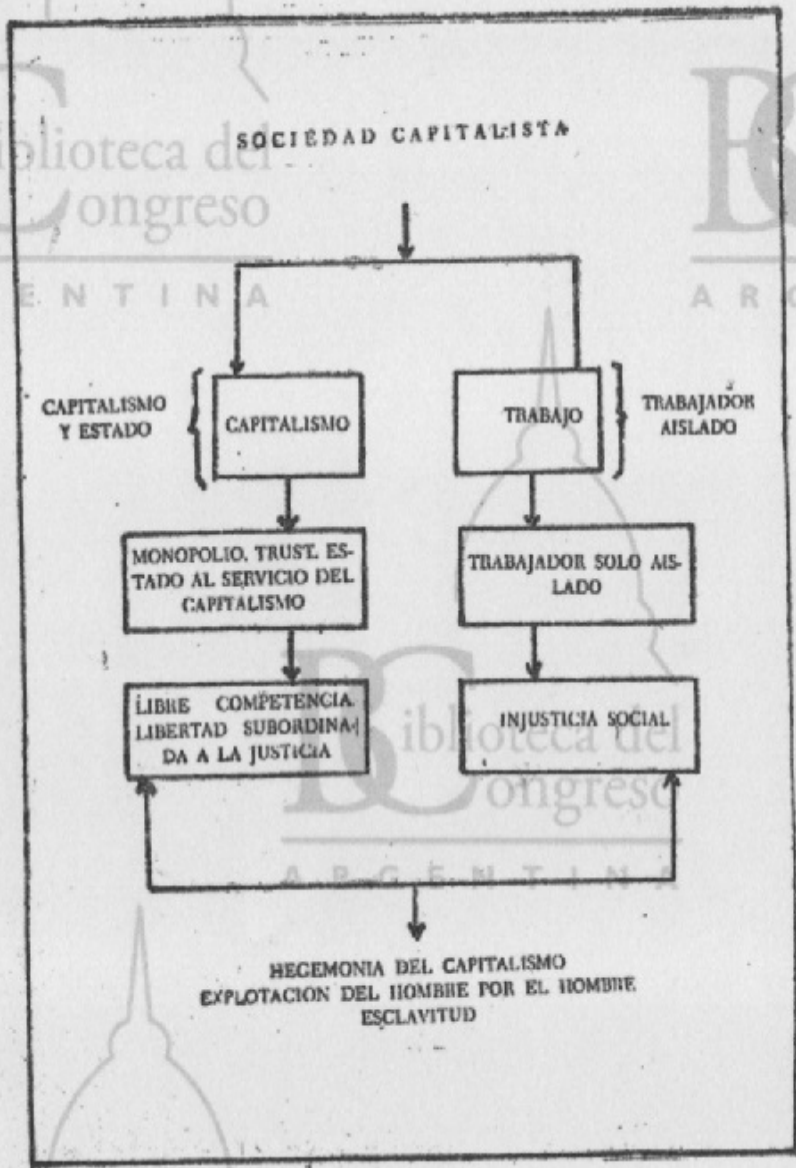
SOCIEDAD CAPITALISTA

CAPITALISMO Y ESTADO

CAPITALISMO

TRABAJO

TRABAJADOR AISLADO

MONOPOLIO, TRUST, ESTADO AL SERVICIO DEL CAPITALISMO

TRABAJADOR SOLO AISLADO

LIBRE COMPETENCIA LIBERTAD SUBORDINADA A LA JUSTICIA

INJUSTICIA SOCIAL

HEGEMONIA DEL CAPITALISMO
EXPLOTACION DEL HOMBRE POR EL HOMBRE
ESCLAVITUD

Biblioteca del Congreso ARGENTINA